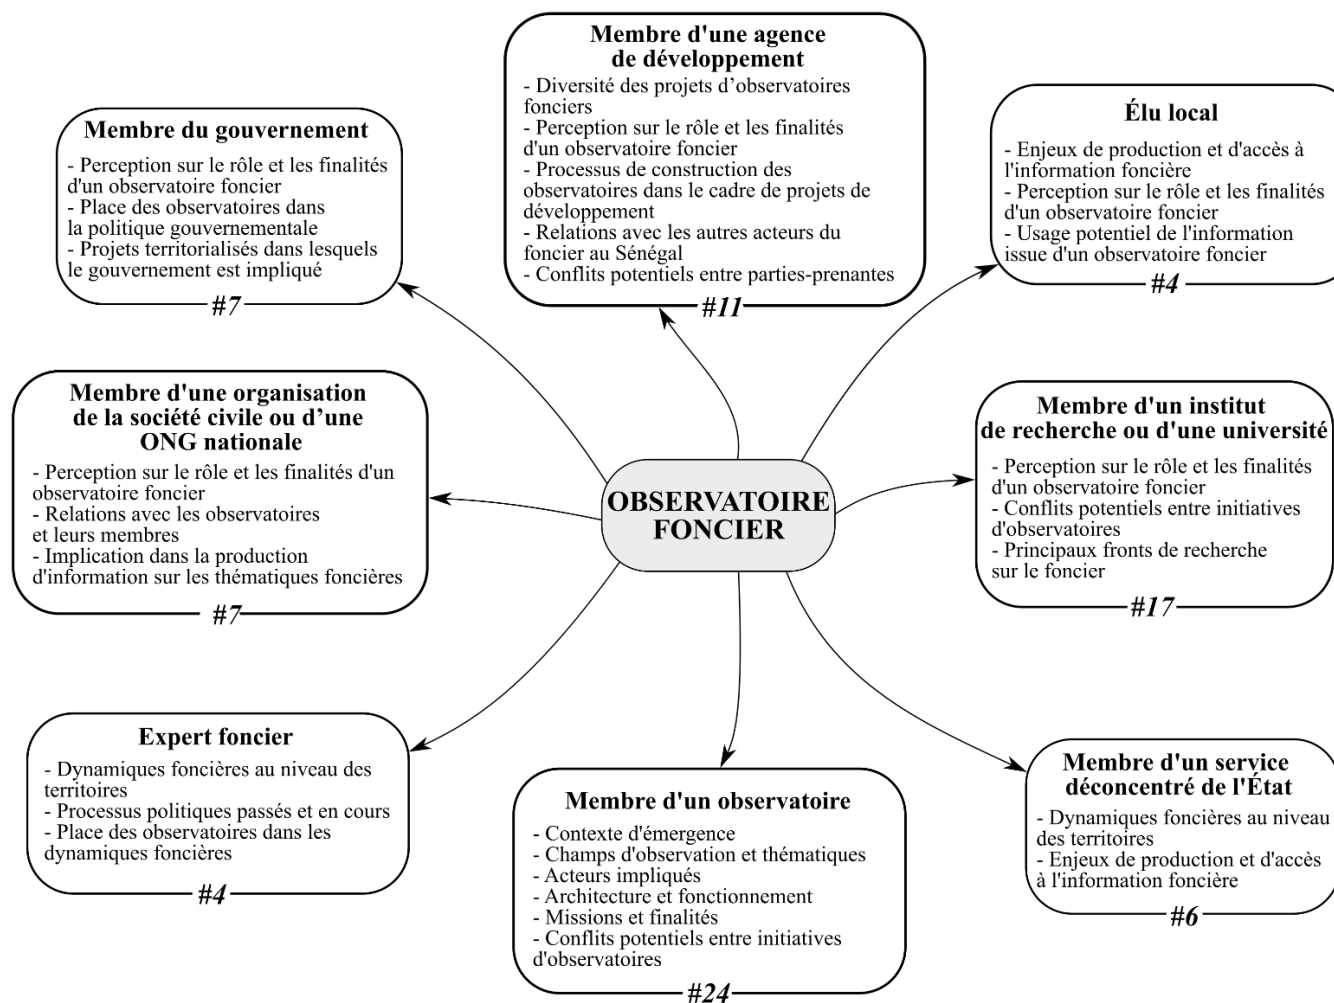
Membre d'une agence de développement
- Diversité des projets d'observatoires fonciers
- Perception sur le rôle et les finalités d'un observatoire foncier
- Processus de construction des observatoires dans le cadre de projets de développement
- Relations avec les autres acteurs du foncier au Sénégal
- Conflits potentiels entre parties-prenantes
#11

Membre du gouvernement
- Perception sur le rôle et les finalités d'un observatoire foncier
- Place des observatoires dans la politique gouvernementale
- Projets territorialisés dans lesquels le gouvernement est impliqué
#7

Élu local
- Enjeux de production et d'accès à l'information foncière
- Perception sur le rôle et les finalités d'un observatoire foncier
- Usage potentiel de l'information issue d'un observatoire foncier
#4

Membre d'une organisation de la société civile ou d'une ONG nationale
- Perception sur le rôle et les finalités d'un observatoire foncier
- Relations avec les observatoires et leurs membres
- Implication dans la production d'information sur les thématiques foncières
#7

OBSERVATOIRE FONCIER

Membre d'un institut de recherche ou d'une université
- Perception sur le rôle et les finalités d'un observatoire foncier
- Conflits potentiels entre initiatives d'observatoires
- Principaux fronts de recherche sur le foncier
#17

Expert foncier
- Dynamiques foncières au niveau des territoires
- Processus politiques passés et en cours
- Place des observatoires dans les dynamiques foncières
#4

Membre d'un observatoire
- Contexte d'émergence
- Champs d'observation et thématiques
- Acteurs impliqués
- Architecture et fonctionnement
- Missions et finalités
- Conflits potentiels entre initiatives d'observatoires
#24

Membre d'un service déconcentré de l'État
- Dynamiques foncières au niveau des territoires
- Enjeux de production et d'accès à l'information foncière
#6